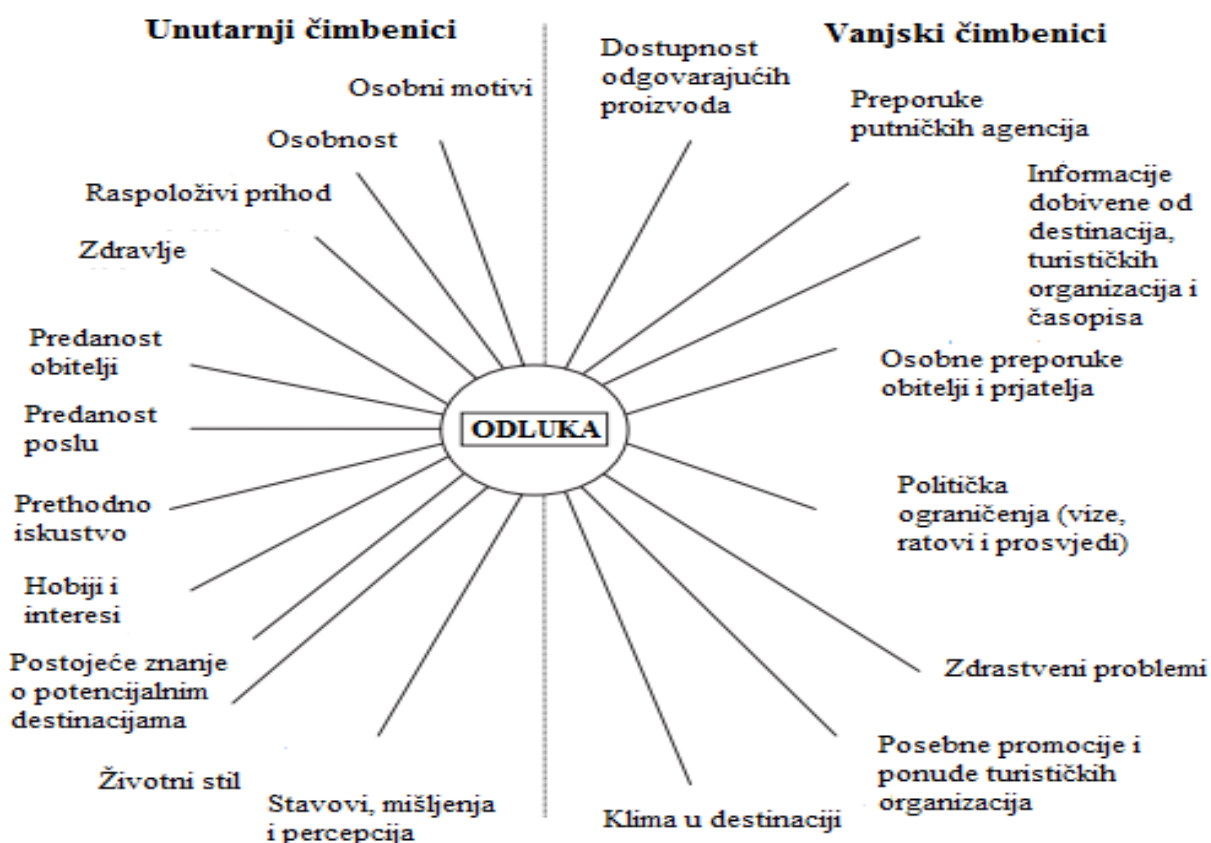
Unutarnji čimbenici

Vanjski čimbenici

Osobni motivi

Osobnost

Raspoloživi prihod

Zdravlje

Predanost obitelji

Predanost poslu

Prethodno iskustvo

Hobiji i interesi

Postojeće znanje o potencijalnim destinacijama

Životni stil

Stavovi, mišljenja i percepcija

ODLUKA

Dostupnost odgovarajućih proizvoda

Preporuke putničkih agencija

Informacije dobivene od destinacija, turističkih organizacija i časopisa

Osobne preporuke obitelji i prjatelja

Politička ograničenja (vize, ratovi i prosvjedi)

Zdrastveni problemi

Posebne promocije i ponude turističkih organizacija

Klima u destinaciji